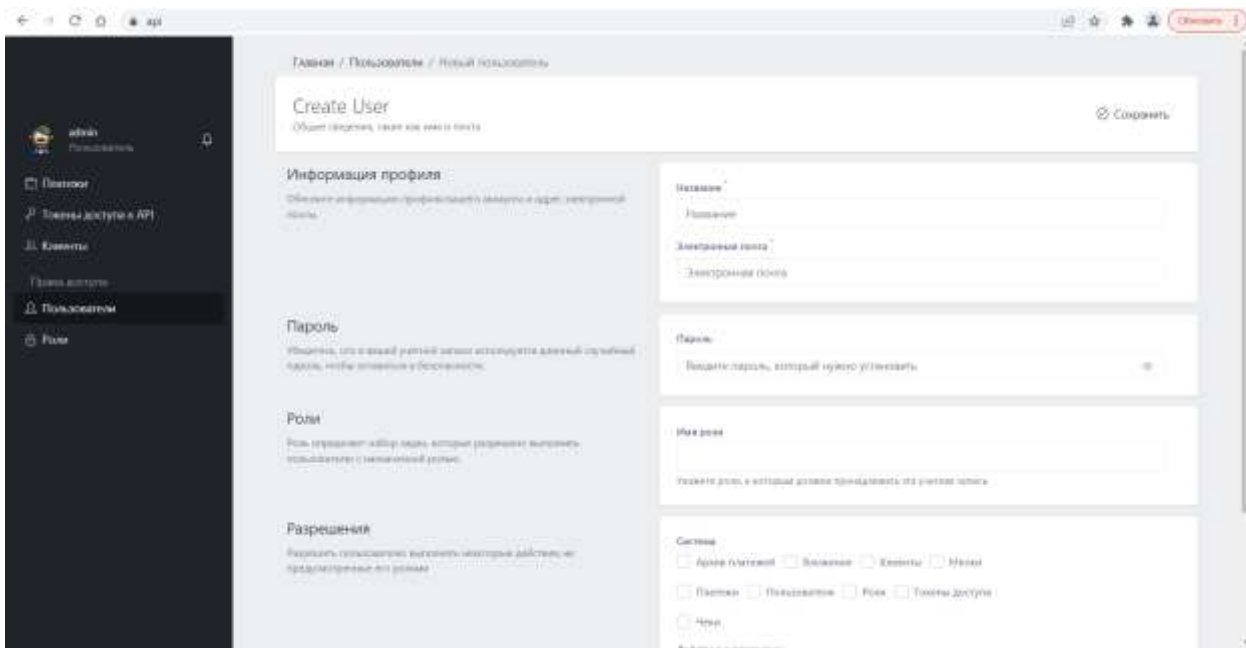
api

Обновить

admin
Пользователь

Платежи
Токены доступа к API
Клиенты
Права доступа
Пользователи
Роли

Главная / Пользователи / Новый пользователь

Create User
Общие сведения, такие как имя и почта

Сохранить

Информация профиля
Обновите информацию профиля вашего аккаунта и адрес электронной почты.

Название
Название
Электронная почта
Электронная почта

Пароль
Убедитесь, что в вашей учетной записи используется длинный случайный пароль, чтобы оставаться в безопасности.

Пароль
Введите пароль, который нужно установить

Роли
Роль определяет набор задач, которые разрешено выполнять пользователю с назначенной ролью.

Имя роли

Укажите роли, к которым должна принадлежать эта учетная запись

Разрешения
Разрешить пользователю выполнять некоторые действия, не предусмотренные его ролями

Система
Архив платежей
Вложения
Клиенты
Меню
Платежи
Пользователи
Роли
Токены доступа
Чеки